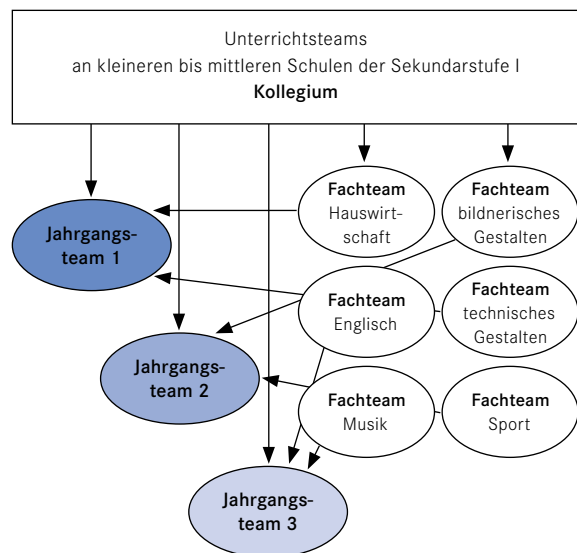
Unterrichtsteams
an kleineren bis mittleren Schulen der Sekundarstufe I
Kollegium

Fachteam
Hauswirtschaft

Fachteam
bildnerisches Gestalten

Jahrgangsteam 1

Fachteam
Englisch

Fachteam
technisches Gestalten

Jahrgangsteam 2

Fachteam
Musik

Fachteam
Sport

Jahrgangsteam 3